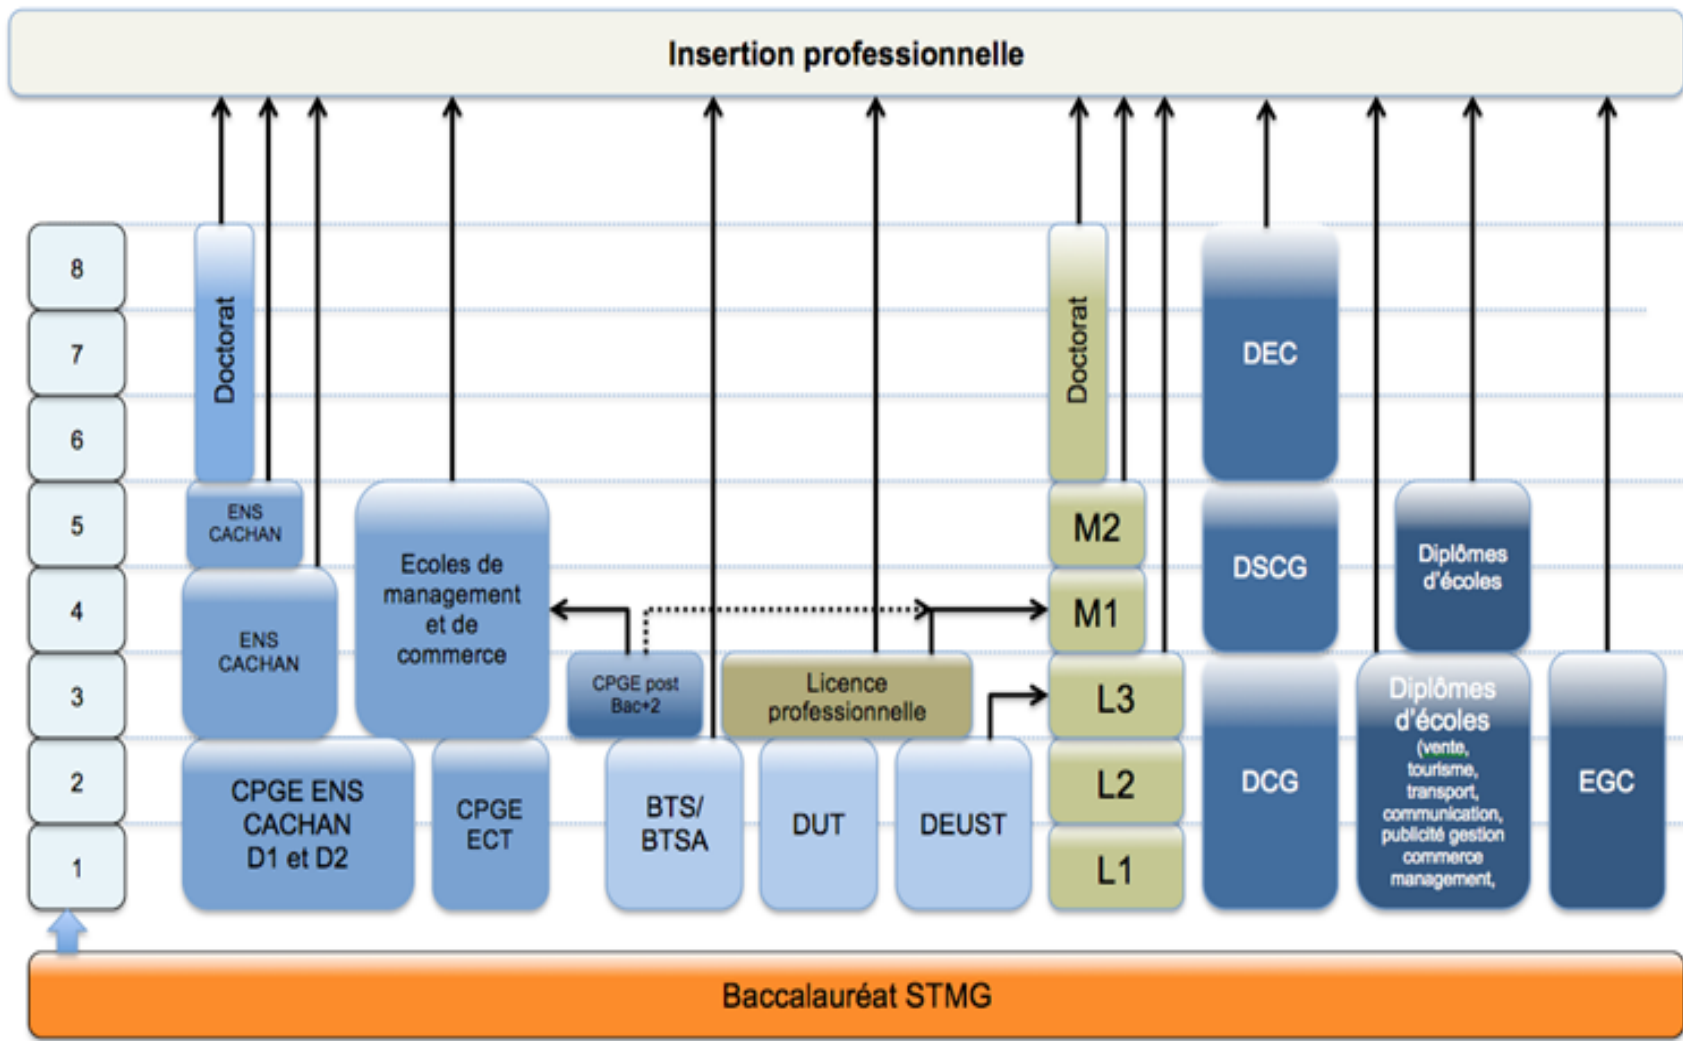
Insertion professionnelle

8
7
6
5
4
3
2
1

Doctorat

ENS CACHAN

ENS CACHAN

CPGE ENS CACHAN D1 et D2

Ecoles de management et de commerce

CPGE ECT

CPGE post Bac+2

BTS/ BTSA

Licence professionnelle

DUT

DEUST

Doctorat

M2

M1

L3

L2

L1

DEC

DSCG

DCG

Diplômes d'écoles

Diplômes d'écoles (vente, tourisme, transport, communication, publicité gestion commerce management,

EGC

Baccalauréat STMG